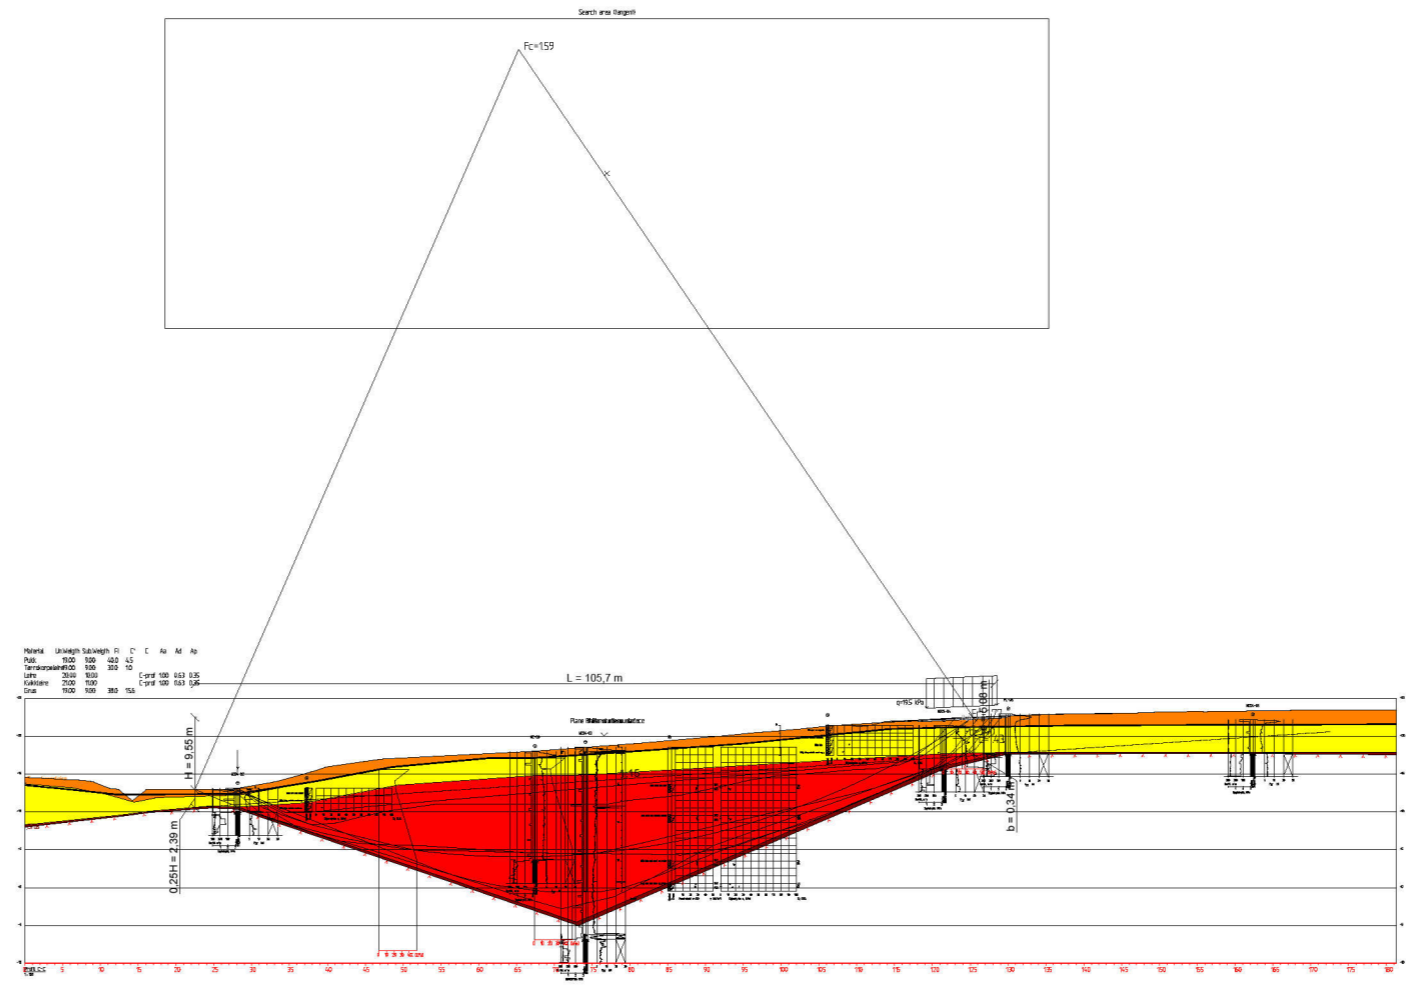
Search area tangent

Fc=159

| Material | UnitWeight | SubWeight | Fi | C' | C | Aa | Ad | Ap |
|---|---|---|---|---|---|---|---|---|
| Fylde | 19.00 | 9.00 | 40.0 | 4.5 | | | | |
| Tørrskorpeleire | 19.00 | 9.00 | 30.0 | 1.0 | | | | |
| Leire | 20.00 | 10.00 | | | C-prof | 1.00 | 0.63 | 0.35 |
| Kvikkleire | 21.00 | 11.00 | | | C-prof | 1.00 | 0.63 | 0.35 |
| Grus | 19.00 | 9.00 | 38.0 | 15.6 | | | | |

L = 105,7 m

H = 9,55 m

0.25H = 2,39 m

q=15 kPa

b = 0,34 m

Plane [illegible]

PROFILE

5 10 15 20 25 30 35 40 45 50 55 60 65 70 75 80 85 90 95 100 105 110 115 120 125 130 135 140 145 150 155 160 165 170 175 180